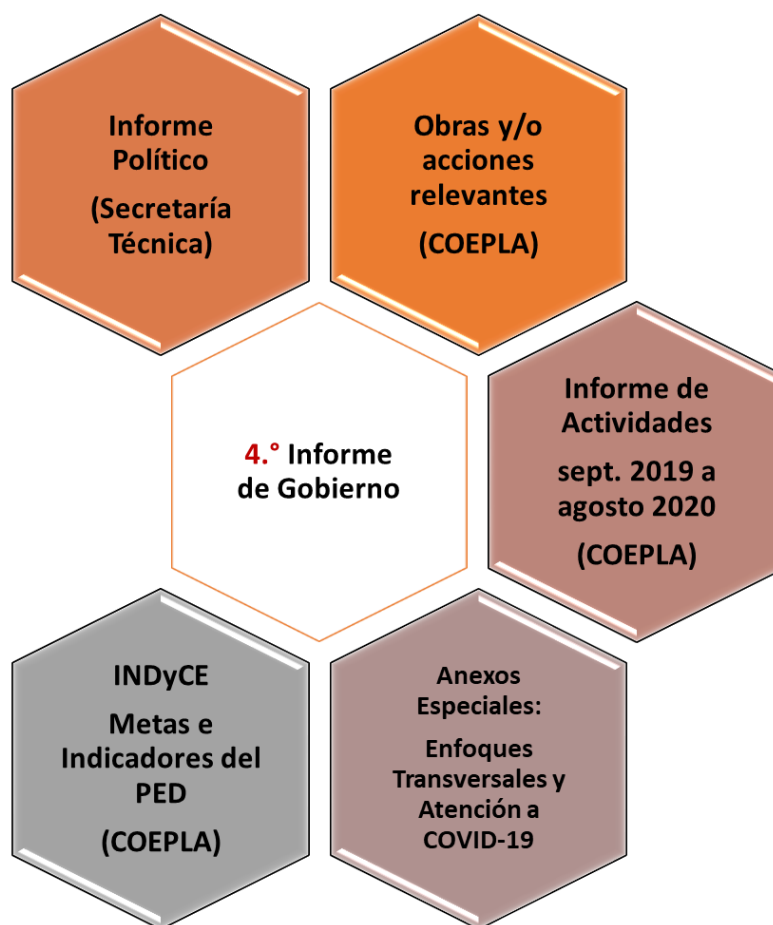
Informe Político

(Secretaría Técnica)

Obras y/o acciones relevantes

(COEPLA)

4.° Informe de Gobierno

Informe de Actividades

sept. 2019 a agosto 2020

(COEPLA)

INDyCE

Metas e Indicadores del PED

(COEPLA)

Anexos Especiales:

Enfoques Transversales y Atención a COVID-19